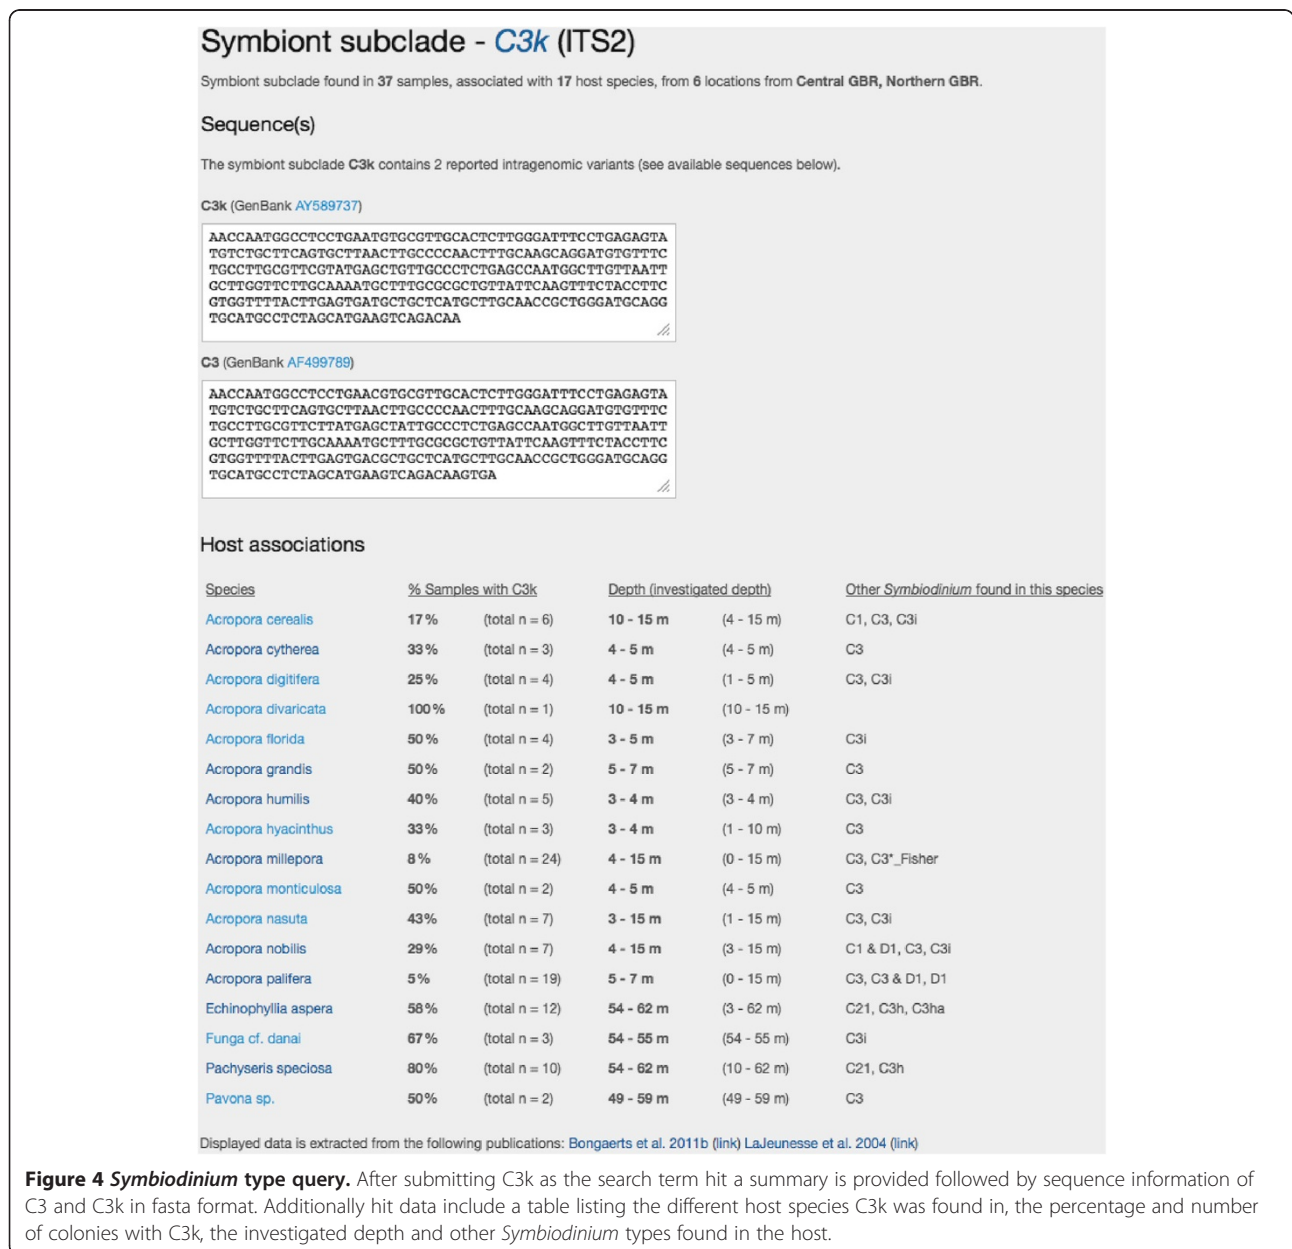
Symbiont subclade - C3k (ITS2)

Symbiont subclade found in 37 samples, associated with 17 host species, from 6 locations from Central GBR, Northern GBR.

Sequence(s)

The symbiont subclade C3k contains 2 reported intragenomic variants (see available sequences below).

C3k (GenBank AY589737)

AACCAATGGCCTCCTGAATGTGCGTTGCACTCTTGGGATTTCCTGAGAGTA
TGTCTGCTTCAGTGCTTAACTTGCCCCAACTTTGCAAGCAGGATGTGTTTC
TGCCTTGCGTTCGTATGAGCTGTTGCCCTCTGAGCCAATGGCTTGTTAATT
GCTTGGTTCTTGCAAAATGCTTTGCGCGCTGTTATTCAAGTTTCTACCTTC
GTGGTTTTACTTGAGTGATGCTGCTCATGCTTGCAACCGCTGGGATGCAGG
TGCATGCCTCTAGCATGAAGTCAGACAA

C3 (GenBank AF499789)

AACCAATGGCCTCCTGAACGTGCGTTGCACTCTTGGGATTTCCTGAGAGTA
TGTCTGCTTCAGTGCTTAACTTGCCCCAACTTTGCAAGCAGGATGTGTTTC
TGCCTTGCGTTCTTATGAGCTATTGCCCTCTGAGCCAATGGCTTGTTAATT
GCTTGGTTCTTGCAAAATGCTTTGCGCGCTGTTATTCAAGTTTCTACCTTC
GTGGTTTTACTTGAGTGACGCTGCTCATGCTTGCAACCGCTGGGATGCAGG
TGCATGCCTCTAGCATGAAGTCAGACAAGTGA

Host associations

| Species | % Samples with C3k | | Depth (investigated depth) | | Other Symbiodinium found in this species |
|---|---|---|---|---|---|
| Acropora cerealis | 17% | (total n = 6) | 10 - 15 m | (4 - 15 m) | C1, C3, C3i |
| Acropora cytherea | 33% | (total n = 3) | 4 - 5 m | (4 - 5 m) | C3 |
| Acropora digitifera | 25% | (total n = 4) | 4 - 5 m | (1 - 5 m) | C3, C3i |
| Acropora divaricata | 100% | (total n = 1) | 10 - 15 m | (10 - 15 m) | |
| Acropora florida | 50% | (total n = 4) | 3 - 5 m | (3 - 7 m) | C3i |
| Acropora grandis | 50% | (total n = 2) | 5 - 7 m | (5 - 7 m) | C3 |
| Acropora humilis | 40% | (total n = 5) | 3 - 4 m | (3 - 4 m) | C3, C3i |
| Acropora hyacinthus | 33% | (total n = 3) | 3 - 4 m | (1 - 10 m) | C3 |
| Acropora millepora | 8% | (total n = 24) | 4 - 15 m | (0 - 15 m) | C3, C3*_Fisher |
| Acropora monticulosa | 50% | (total n = 2) | 4 - 5 m | (4 - 5 m) | C3 |
| Acropora nasuta | 43% | (total n = 7) | 3 - 15 m | (1 - 15 m) | C3, C3i |
| Acropora nobilis | 29% | (total n = 7) | 4 - 15 m | (3 - 15 m) | C1 & D1, C3, C3i |
| Acropora palifera | 5% | (total n = 19) | 5 - 7 m | (0 - 15 m) | C3, C3 & D1, D1 |
| Echinophyllia aspera | 58% | (total n = 12) | 54 - 62 m | (3 - 62 m) | C21, C3h, C3ha |
| Funga cf. danai | 67% | (total n = 3) | 54 - 55 m | (54 - 55 m) | C3i |
| Pachyseris speciosa | 80% | (total n = 10) | 54 - 62 m | (10 - 62 m) | C21, C3h |
| Pavona sp. | 50% | (total n = 2) | 49 - 59 m | (49 - 59 m) | C3 |

Displayed data is extracted from the following publications: Bongaerts et al. 2011b (link) LaJeunesse et al. 2004 (link)

Figure 4 Symbiodinium type query. After submitting C3k as the search term hit a summary is provided followed by sequence information of C3 and C3k in fasta format. Additionally hit data include a table listing the different host species C3k was found in, the percentage and number of colonies with C3k, the investigated depth and other Symbiodinium types found in the host.